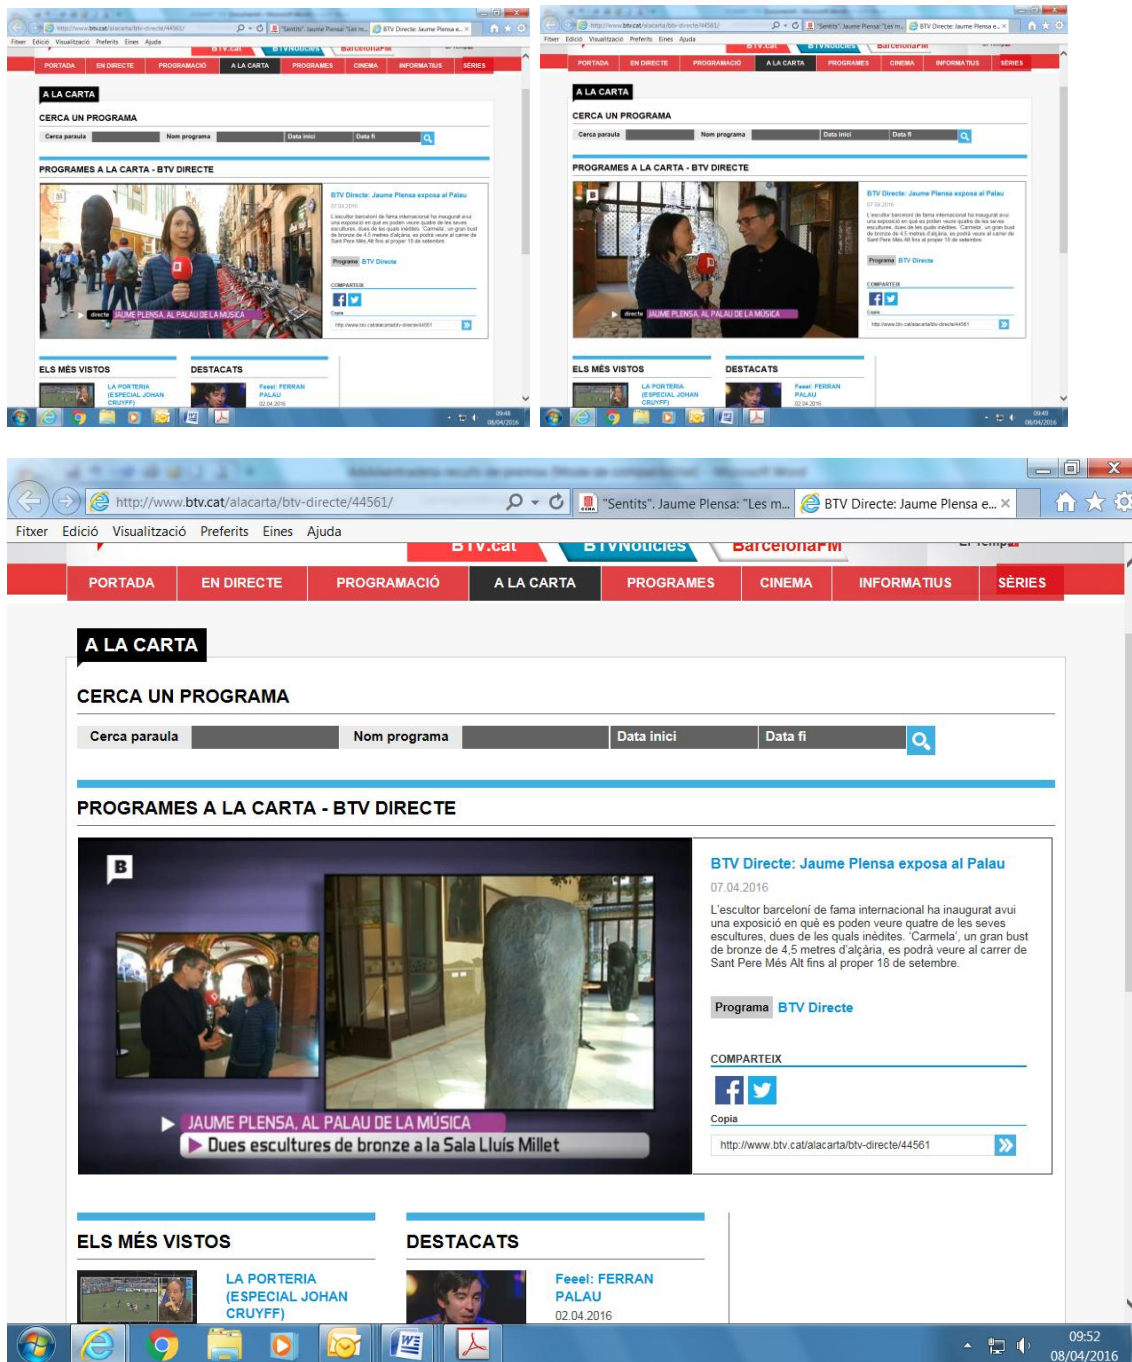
http://www.btv.cat/alacarta/btv-directe/44561/
"Sentits". Jaume Plensa: "Les m...
BTV Directe: Jaume Plensa e...

Fitxer Edició Visualització Preferits Eines Ajuda

BTV.cat BTVNotícies BarcelonaFM

PORTADA EN DIRECTE PROGRAMACIÓ A LA CARTA PROGRAMES CINEMA INFORMATIUS SÈRIES

A LA CARTA

CERCA UN PROGRAMA

Cerca paraula Nom programa Data inici Data fi

PROGRAMES A LA CARTA - BTV DIRECTE

directe JAUME PLENSA, AL PALAU DE LA MÚSICA

BTV Directe: Jaume Plensa exposa al Palau

07.04.2016

L'escultor barceloní de fama internacional ha inaugurat avui una exposició en què es poden veure quatre de les seves escultures, dues de les quals inèdites: 'Carmela', un gran bust de bronze de 4,5 metres d'alçària, es podrà veure al carrer de Sant Pere Més Alt fins al proper 18 de setembre.

Programa BTV Directe

COMPARTEIX

Copia

http://www.btv.cat/alacarta/btv-directe/44561

ELS MÉS VISTOS

LA PORTERIA (ESPECIAL JOHAN CRUYFF)

DESTACATS

Feeel: FERRAN PALAU 02.04.2016

09:48 08/04/2016

09:49 08/04/2016

http://www.btv.cat/alacarta/btv-directe/44561/
"Sentits". Jaume Plensa: "Les m...
BTV Directe: Jaume Plensa e...

Fitxer Edició Visualització Preferits Eines Ajuda

BTV.cat BTVNotícies BarcelonaFM El Temps

PORTADA EN DIRECTE PROGRAMACIÓ A LA CARTA PROGRAMES CINEMA INFORMATIUS SÈRIES

A LA CARTA

CERCA UN PROGRAMA

Cerca paraula Nom programa Data inici Data fi

PROGRAMES A LA CARTA - BTV DIRECTE

B

JAUME PLENSA, AL PALAU DE LA MÚSICA
Dues escultures de bronze a la Sala Lluís Millet

BTV Directe: Jaume Plensa exposa al Palau

07.04.2016

L'escultor barceloní de fama internacional ha inaugurat avui una exposició en què es poden veure quatre de les seves escultures, dues de les quals inèdites: 'Carmela', un gran bust de bronze de 4,5 metres d'alçària, es podrà veure al carrer de Sant Pere Més Alt fins al proper 18 de setembre.

Programa BTV Directe

COMPARTEIX

Copia

http://www.btv.cat/alacarta/btv-directe/44561

ELS MÉS VISTOS

LA PORTERIA (ESPECIAL JOHAN CRUYFF)

DESTACATS

Feeel: FERRAN PALAU
02.04.2016

09:52
08/04/2016